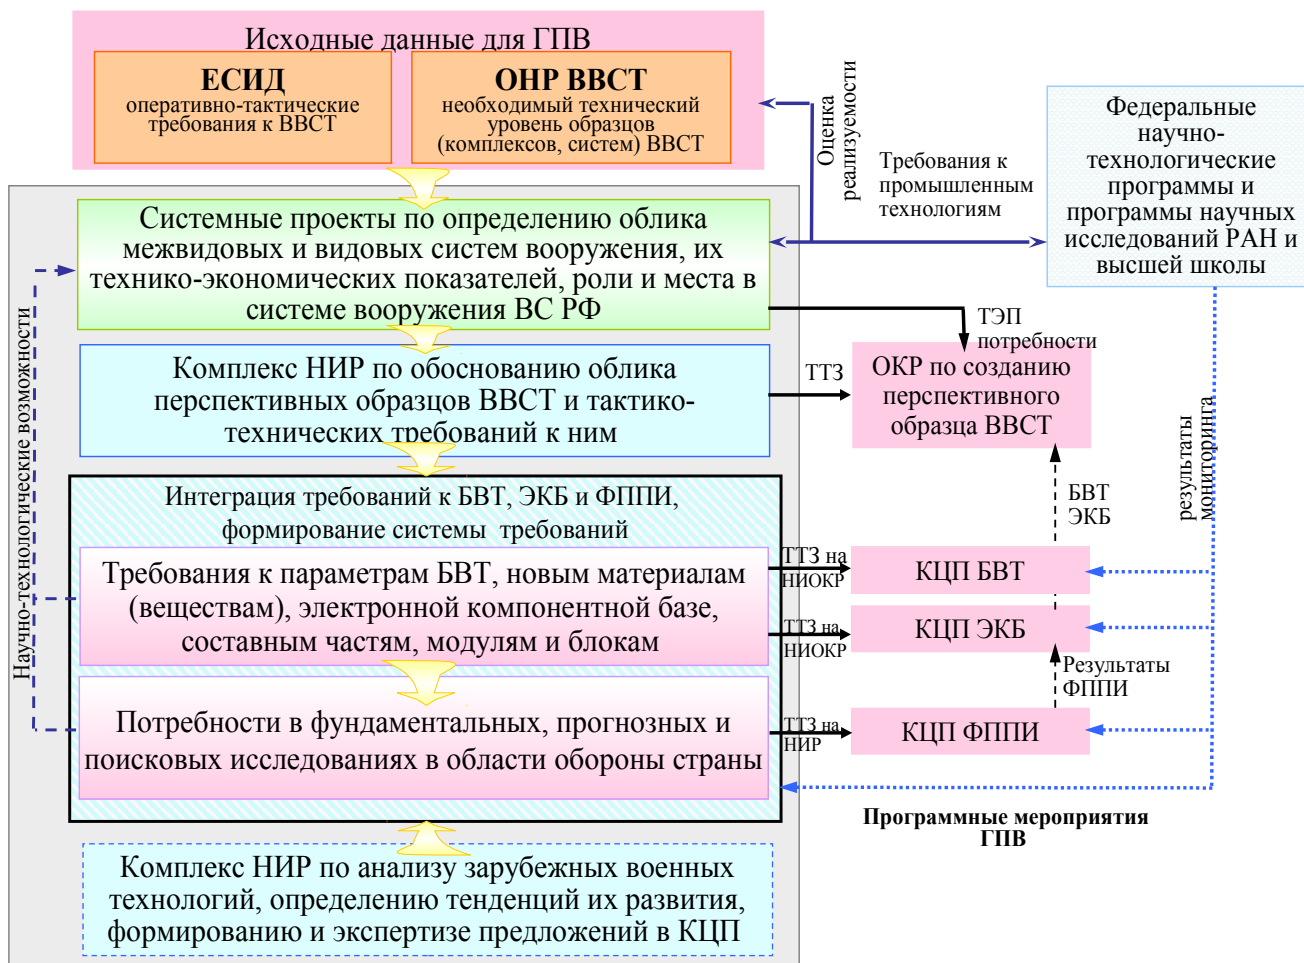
Исходные данные для ГПВ

ЕСИД
оперативно-тактические требования к ВВСТ

ОНР ВВСТ
необходимый технический уровень образцов (комплексов, систем) ВВСТ

Оценка реализуемости

Требования к промышленным технологиям

Федеральные научно-технологические программы и программы научных исследований РАН и высшей школы

Системные проекты по определению облика межвидовых и видовых систем вооружения, их технико-экономических показателей, роли и места в системе вооружения ВС РФ

ТЭП потребности

Комплекс НИР по обоснованию облика перспективных образцов ВВСТ и тактико-технических требований к ним

ТТЗ

ОКР по созданию перспективного образца ВВСТ

результаты мониторинга

Научно-технологические возможности

Интеграция требований к БВТ, ЭКБ и ФППИ, формирование системы требований

БВТ ЭКБ

Требования к параметрам БВТ, новым материалам (веществам), электронной компонентной базе, составным частям, модулям и блокам

ТТЗ на НИОКР

КЦП БВТ

ТТЗ на НИОКР

КЦП ЭКБ

Результаты ФППИ

Потребности в фундаментальных, прогнозных и поисковых исследованиях в области обороны страны

ТТЗ на НИР

КЦП ФППИ

Программные мероприятия ГПВ

Комплекс НИР по анализу зарубежных военных технологий, определению тенденций их развития, формированию и экспертизе предложений в КЦП